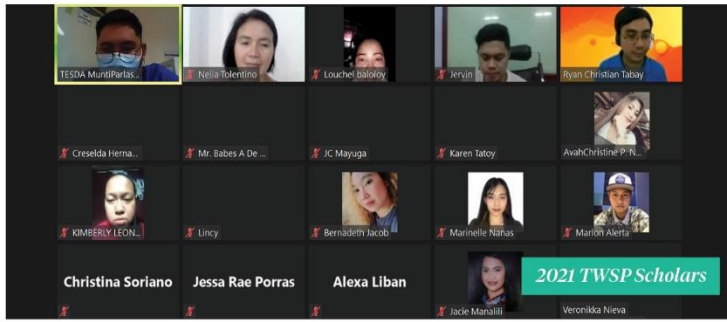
TESDA MuntiParlas...
Nelia Tolentino
Louchel baloloy
Jervin
Ryan Christian Tabay
Creselda Herna...
Mr. Babes A De...
JC Mayuga
Karen Tatoy
AvahChristine P. N...
KIMBERLY LEON...
Lincy
Bernadeth Jacob
Marinelle Nanas
Marlon Alerta
Christina Soriano
Jessa Rae Porras
Alexa Liban
Jacie Manalili
Veronikka Nieva
2021 TWSP Scholars